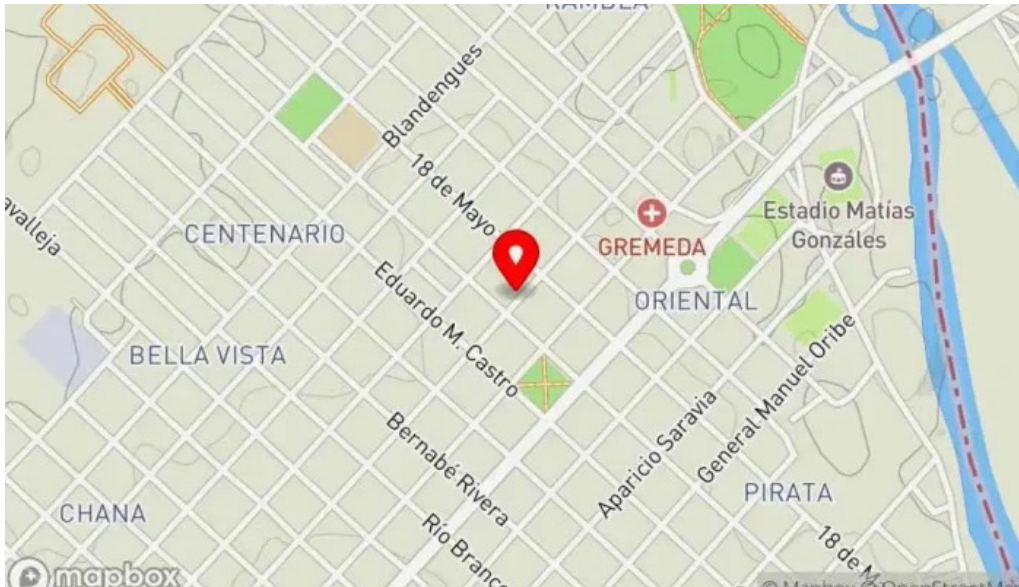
RAMBLA
Blandengues
18 de Mayo
Estadio Matías Gonzáles
valleja
CENTENARIO
GREMEDA
Eduardo M. Castro
ORIENTAL
BELLA VISTA
General Manuel Oribe
Aparicio Saravia
Bernabé Rivera
PIRATA
CHANA
Río Branc
18 de M
mapbox
© Mapbox © OpenStreetM